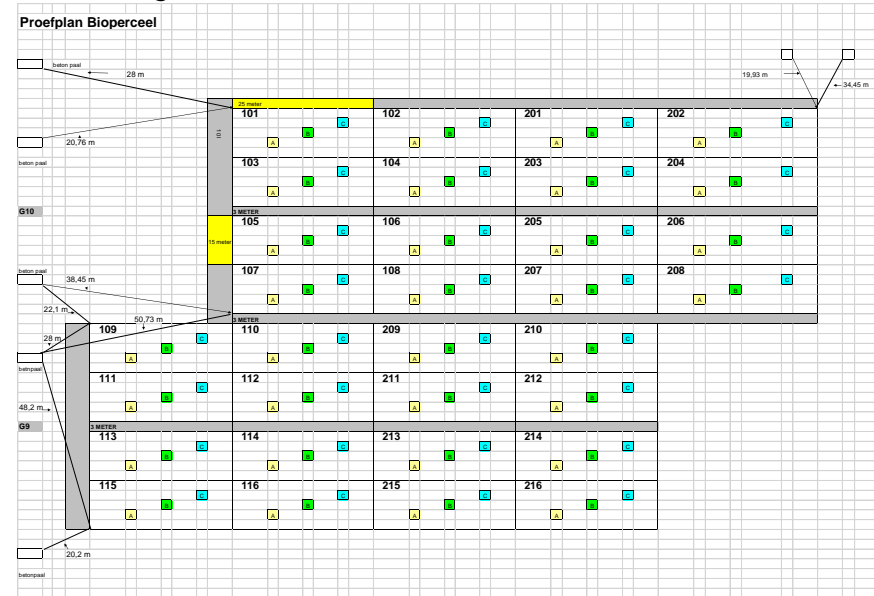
Proefplan Bioperceel

beton paal
28 m
19,93 m
34,45 m
25 meter
101
102
201
202
20,76 m
beton paal
103
104
203
204
G10
3 METER
15 meter
105
106
205
206
beton paal
38,45 m
107
108
207
208
22,1 m
50,73 m
3 METER
28 m
109
110
209
210
betonpaal
111
112
211
212
48,2 m
G9
3 METER
113
114
213
214
115
116
215
216
20,2 m
betonpaal